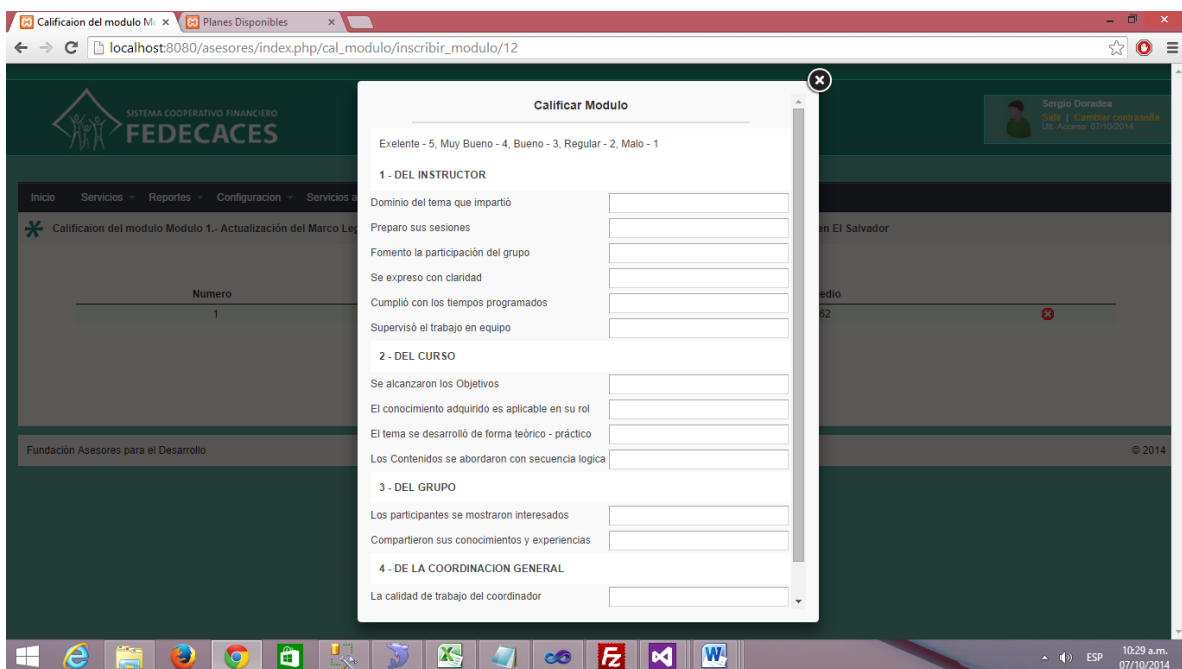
Calificaion del modulo M
Planes Disponibles
localhost:8080/asesores/index.php/cal_modulo/inscribir_modulo/12

SISTEMA COOPERATIVO FINANCIERO
FEDECACES

Sergio Doradea
Salir | Cambiar contraseña
Ult. Acceso: 07/10/2014

Inicio Servicios Reportes Configuracion Servicios a

Calificaion del modulo Modulo 1.- Actualización del Marco Le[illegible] en El Salvador

Numero
1
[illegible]edio
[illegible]62

Fundación Asesores para el Desarrollo
© 2014

Calificar Modulo

Exelente - 5, Muy Bueno - 4, Bueno - 3, Regular - 2, Malo - 1

1 - DEL INSTRUCTOR
Dominio del tema que impartió
Preparo sus sesiones
Fomento la participación del grupo
Se expreso con claridad
Cumplió con los tiempos programados
Supervisó el trabajo en equipo

2 - DEL CURSO
Se alcanzaron los Objetivos
El conocimiento adquirido es aplicable en su rol
El tema se desarrolló de forma teórico - práctico
Los Contenidos se abordaron con secuencia logica

3 - DEL GRUPO
Los participantes se mostraron interesados
Compartieron sus conocimientos y experiencias

4 - DE LA COORDINACION GENERAL
La calidad de trabajo del coordinador

ESP
10:29 a.m.
07/10/2014